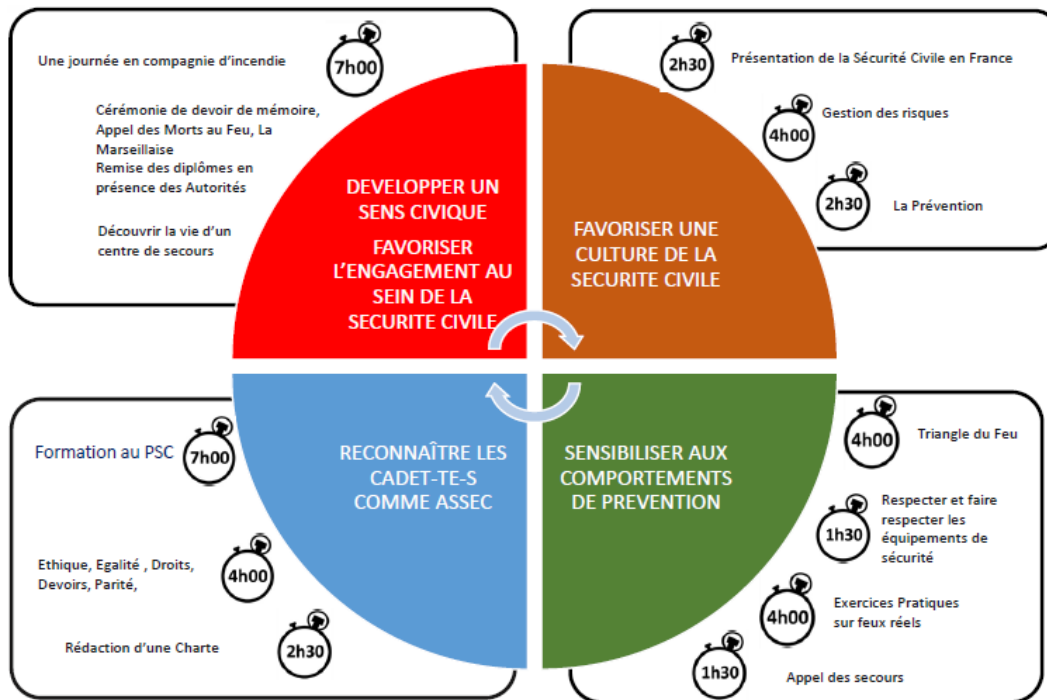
Une journée en compagnie d'incendie

7h00

Cérémonie de devoir de mémoire, Appel des Morts au Feu, La Marseillaise
Remise des diplômes en présence des Autorités

Découvrir la vie d'un centre de secours

2h30

Présentation de la Sécurité Civile en France

4h00

Gestion des risques

2h30

La Prévention

DEVELOPPER UN SENS CIVIQUE

FAVORISER L'ENGAGEMENT AU SEIN DE LA SECURITE CIVILE

FAVORISER UNE CULTURE DE LA SECURITE CIVILE

RECONNAÎTRE LES CADET-TE-S COMME ASSEC

SENSIBILISER AUX COMPORTEMENTS DE PREVENTION

Formation au PSC

7h00

Ethique, Egalité , Droits, Devoirs, Parité,

4h00

Rédaction d'une Charte

2h30

4h00

Triangle du Feu

Respecter et faire respecter les équipements de sécurité

1h30

4h00

Exercices Pratiques sur feux réels

1h30

Appel des secours